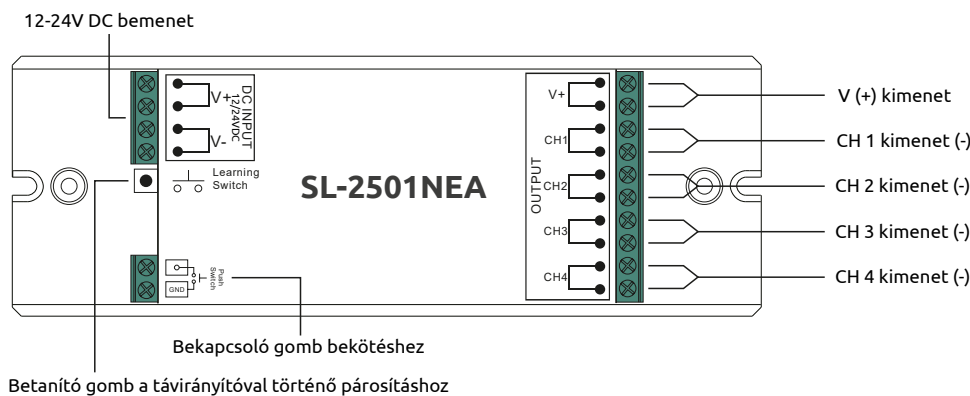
12-24V DC bemenet

V+
V-
DC INPUT
12/24VDC

Learning Switch

SL-2501NEA

Push Switch
GND

OUTPUT
V+
CH1
CH2
CH3
CH4

V (+) kimenet
CH 1 kimenet (-)
CH 2 kimenet (-)
CH 3 kimenet (-)
CH 4 kimenet (-)

Bekapcsoló gomb bekötéshez

Betanító gomb a távirányítóval történő párosításhoz